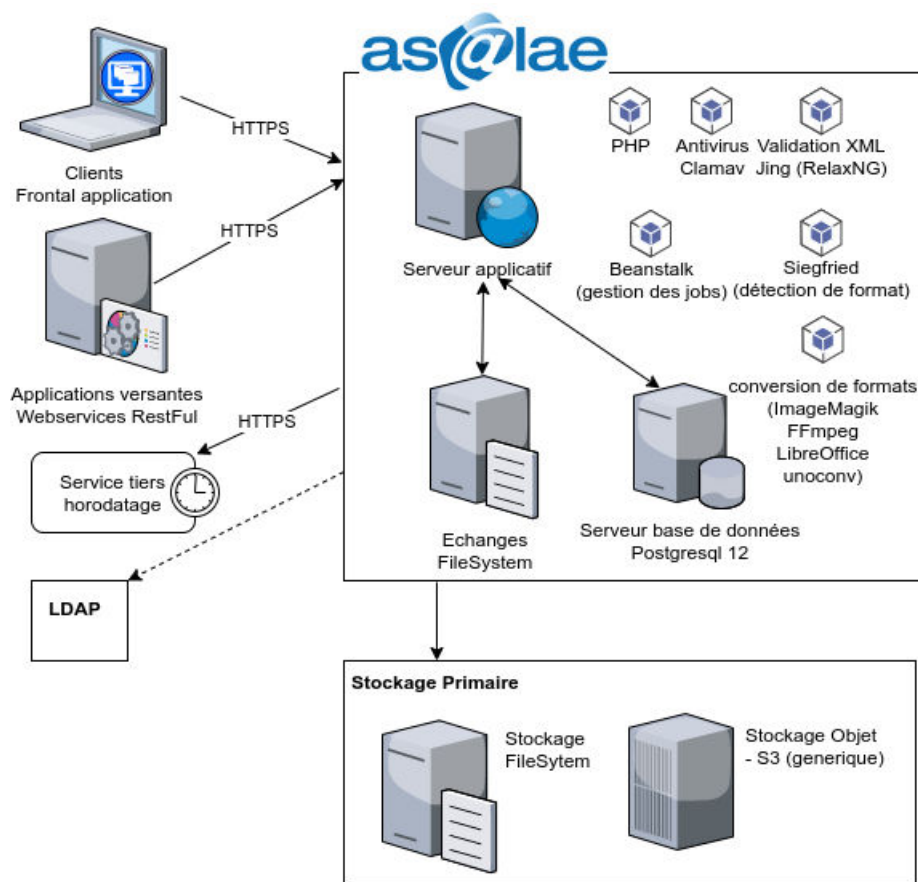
as@lae

Clients
Frontal application

HTTPS

HTTPS

Applications versantes
Webservices RestFul

HTTPS

Service tiers
horodatage

LDAP

Serveur applicatif

PHP

Antivirus
Clamav

Validation XML
Jing (RelaxNG)

Beanstalk
(gestion des jobs)

Siegfried
(détection de format)

conversion de formats
(ImageMagik
FFmpeg
LibreOffice
unoconv)

Echanges
FileSystem

Serveur base de données
Postgresql 12

Stockage Primaire

Stockage
FileSytem

Stockage Objet
- S3 (generique)